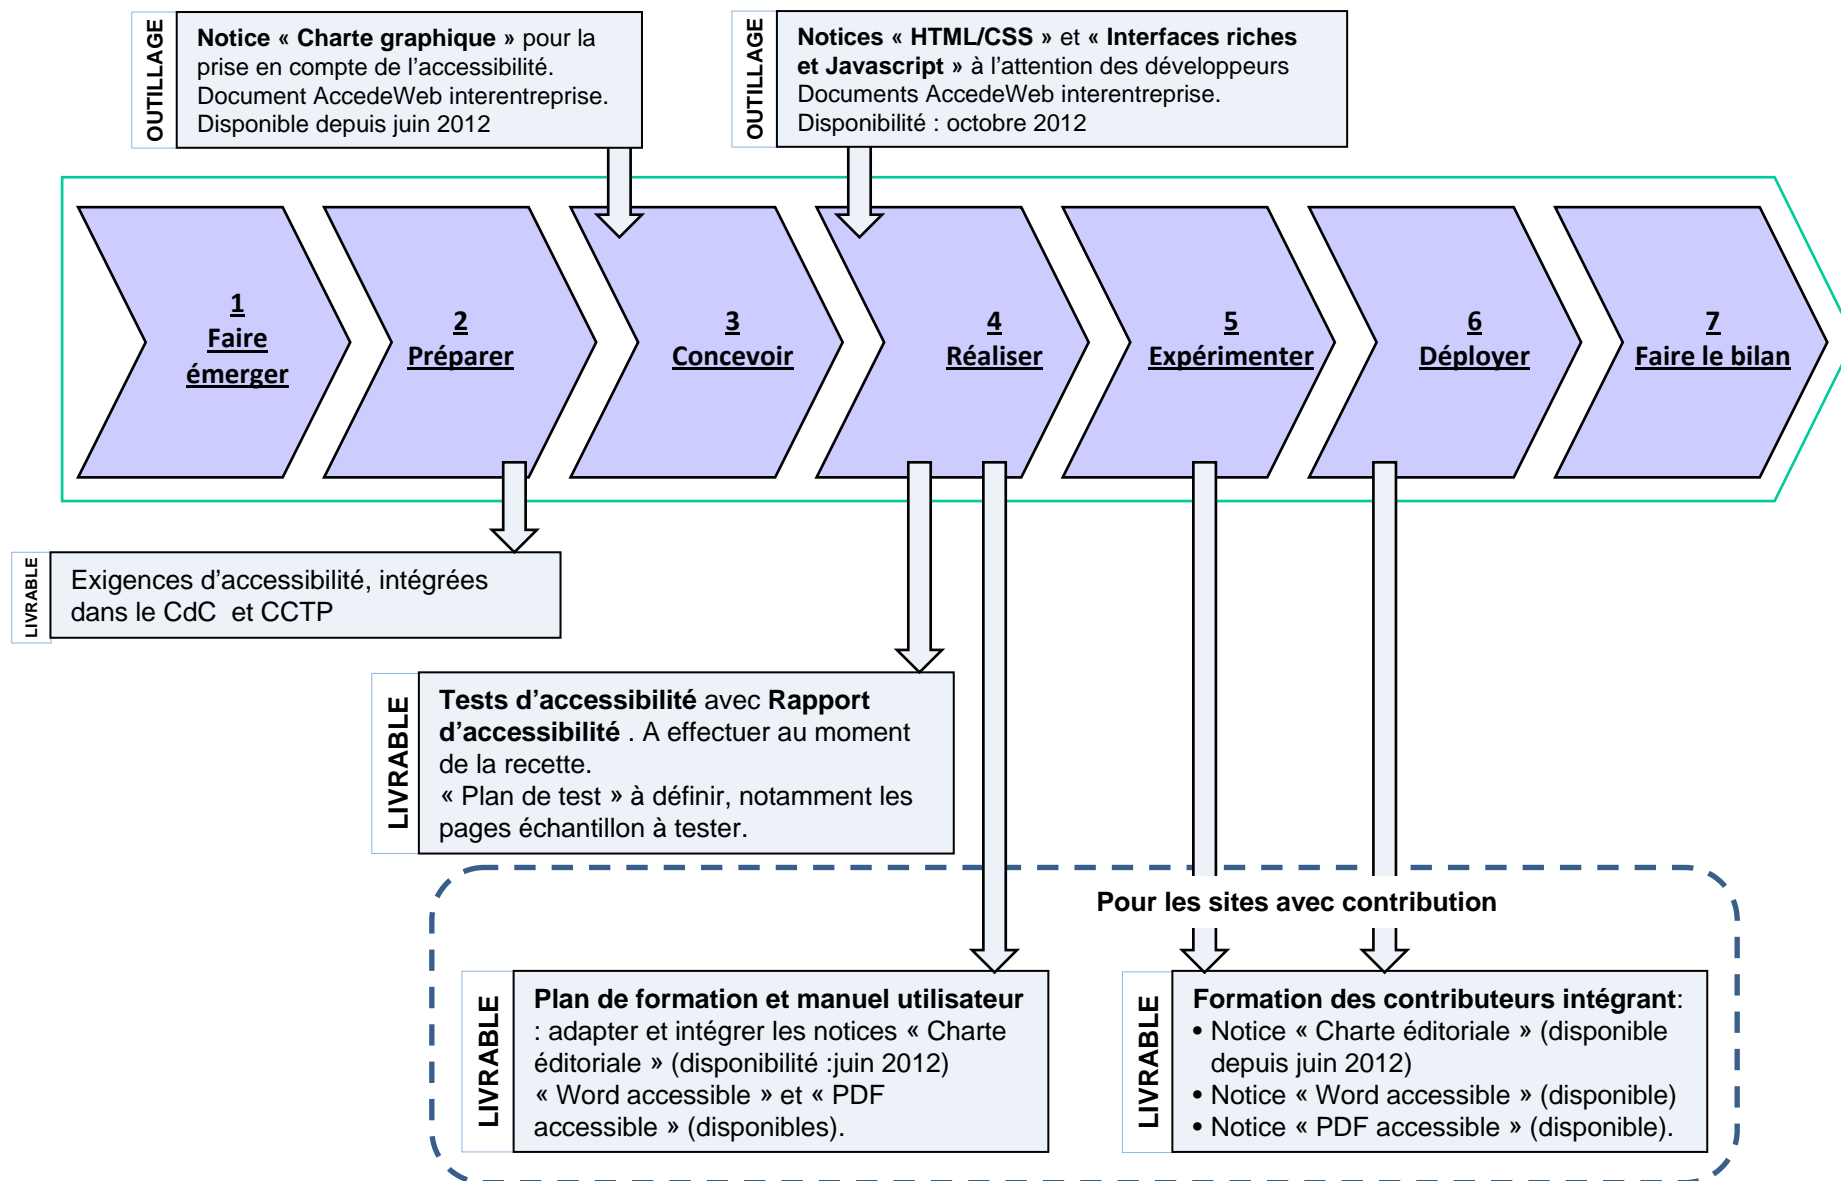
OUTILLAGE

**Notice « Charte graphique »** pour la prise en compte de l'accessibilité. Document AccedeWeb interentreprise. Disponible depuis juin 2012

OUTILLAGE

**Notices « HTML/CSS »** et **« Interfaces riches et Javascript »** à l'attention des développeurs Documents AccedeWeb interentreprise. Disponibilité : octobre 2012

1
Faire émerger

2
Préparer

3
Concevoir

4
Réaliser

5
Expérimenter

6
Déployer

7
Faire le bilan

LIVRABLE

Exigences d'accessibilité, intégrées dans le CdC et CCTP

LIVRABLE

**Tests d'accessibilité** avec **Rapport d'accessibilité** . A effectuer au moment de la recette.
« Plan de test » à définir, notamment les pages échantillon à tester.

Pour les sites avec contribution

LIVRABLE

**Plan de formation et manuel utilisateur** : adapter et intégrer les notices « Charte éditoriale » (disponibilité :juin 2012) « Word accessible » et « PDF accessible » (disponibles).

LIVRABLE

**Formation des contributeurs intégrant**:
• Notice « Charte éditoriale » (disponible depuis juin 2012)
• Notice « Word accessible » (disponible)
• Notice « PDF accessible » (disponible).